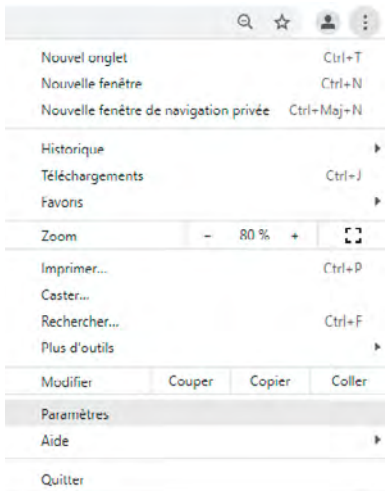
Nouvel onglet Ctrl+T
Nouvelle fenêtre Ctrl+N
Nouvelle fenêtre de navigation privée Ctrl+Maj+N

Historique
Téléchargements Ctrl+J
Favoris

Zoom – 80 % +

Imprimer... Ctrl+P
Caster...
Rechercher... Ctrl+F
Plus d'outils

Modifier Couper Copier Coller

Paramètres
Aide

Quitter